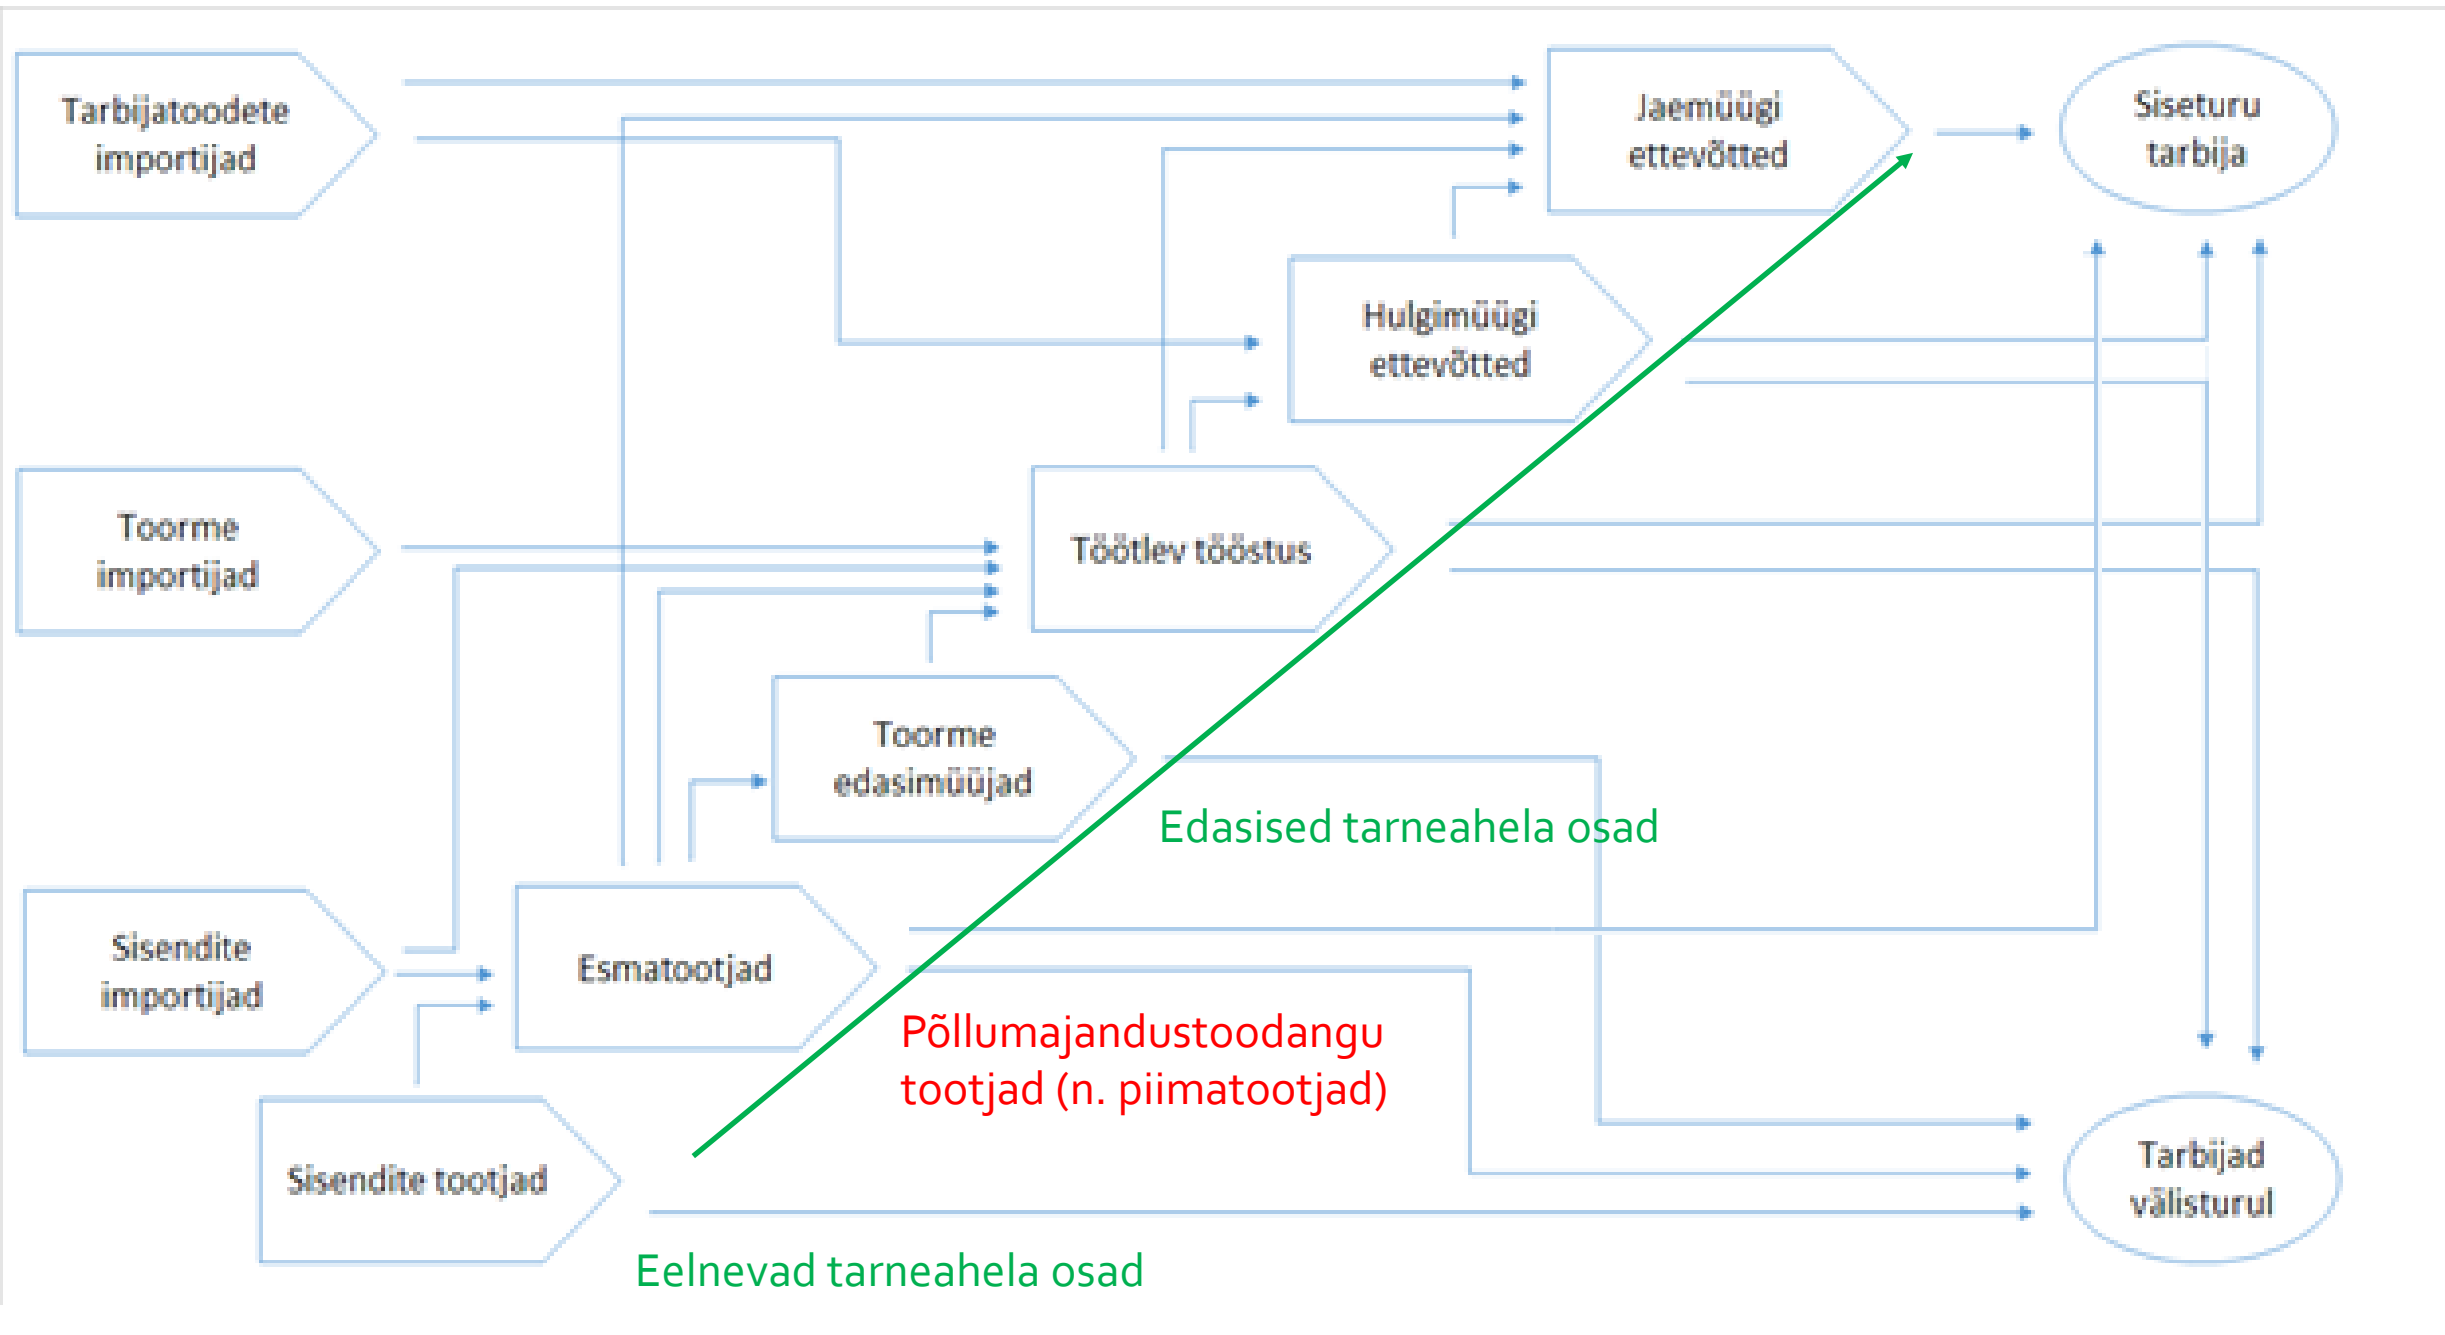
Tarbijatoodete importijad

Jaemüügi ettevõtted

Siseturu tarbija

Hulgimüügi ettevõtted

Toorme importijad

Töötlev tööstus

Toorme edasimüüjad

Edasised tarneahela osad

Sisendite importijad

Esmatootjad

Põllumajandustoodangu tootjad (n. piimatootjad)

Sisendite tootjad

Tarbijad välisturul

Eelnevad tarneahela osad